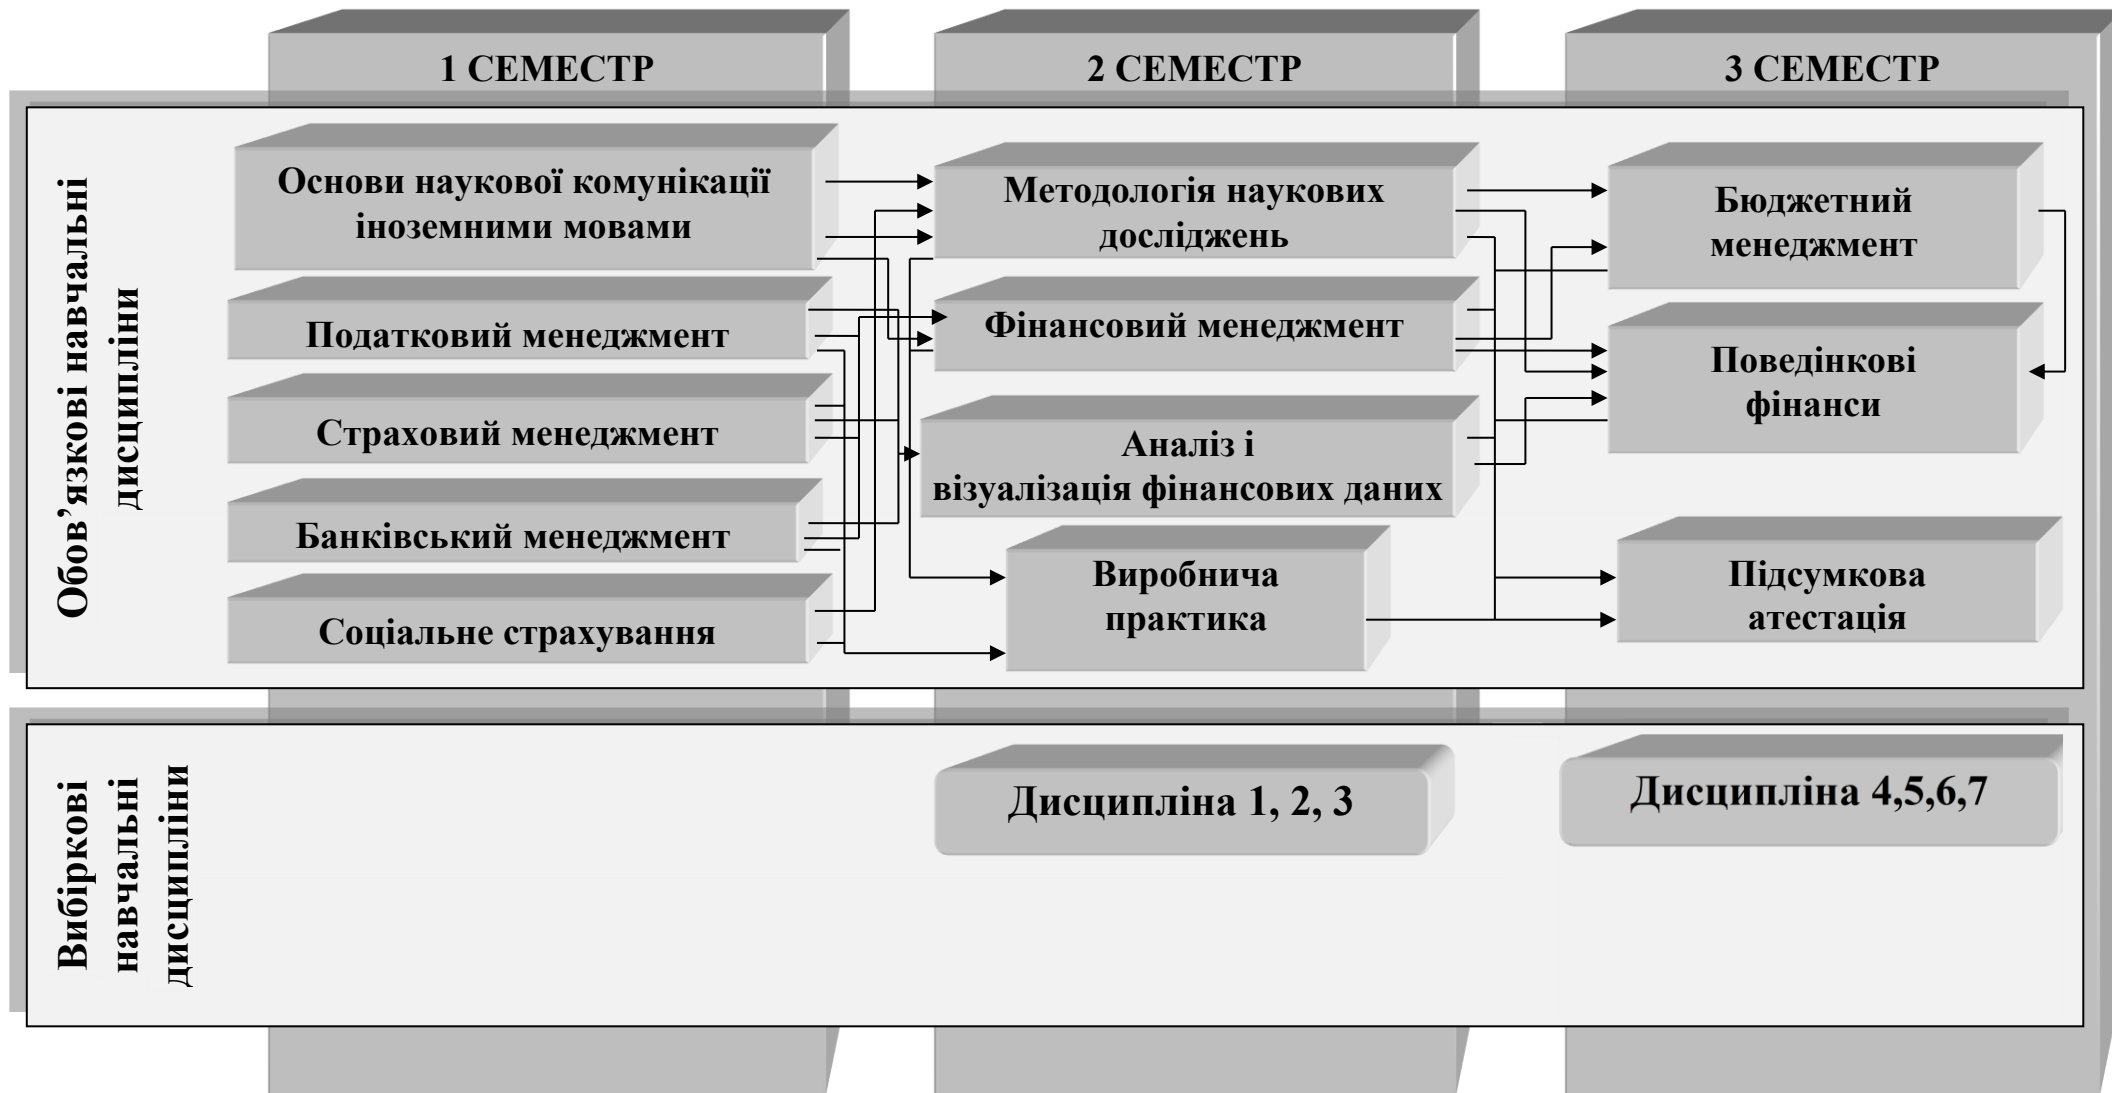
1 СЕМЕСТР

2 СЕМЕСТР

3 СЕМЕСТР

Обов'язкові навчальні дисципліни

Основи наукової комунікації іноземними мовами

Податковий менеджмент

Страховий менеджмент

Банківський менеджмент

Соціальне страхування

Методологія наукових досліджень

Фінансовий менеджмент

Аналіз і візуалізація фінансових даних

Виробнича практика

Бюджетний менеджмент

Поведінкові фінанси

Підсумкова атестація

Вибіркові навчальні дисципліни

Дисципліна 1, 2, 3

Дисципліна 4,5,6,7